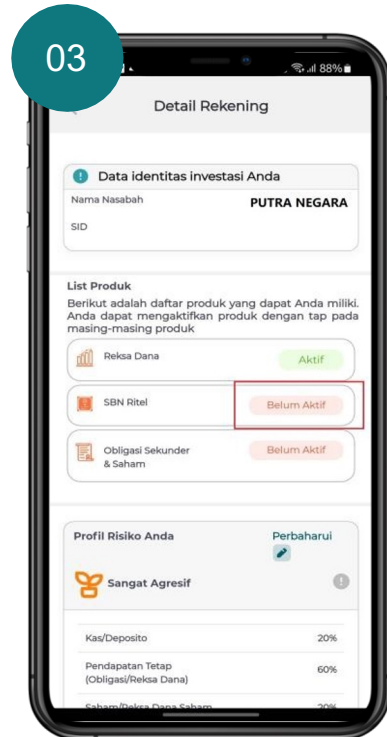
03

88%

Detail Rekening

Data identitas investasi Anda

Nama Nasabah PUTRA NEGARA

SID

List Produk

Berikut adalah daftar produk yang dapat Anda miliki. Anda dapat mengaktifkan produk dengan tap pada masing-masing produk

Reksa Dana Aktif

SBN Ritel Belum Aktif

Obligasi Sekunder & Saham Belum Aktif

Profil Risiko Anda Perbaharui

Sangat Agresif

Kas/Deposito 20%

Pendapatan Tetap (Obligasi/Reksa Dana) 60%

Saham/Reksa Dana Saham 20%